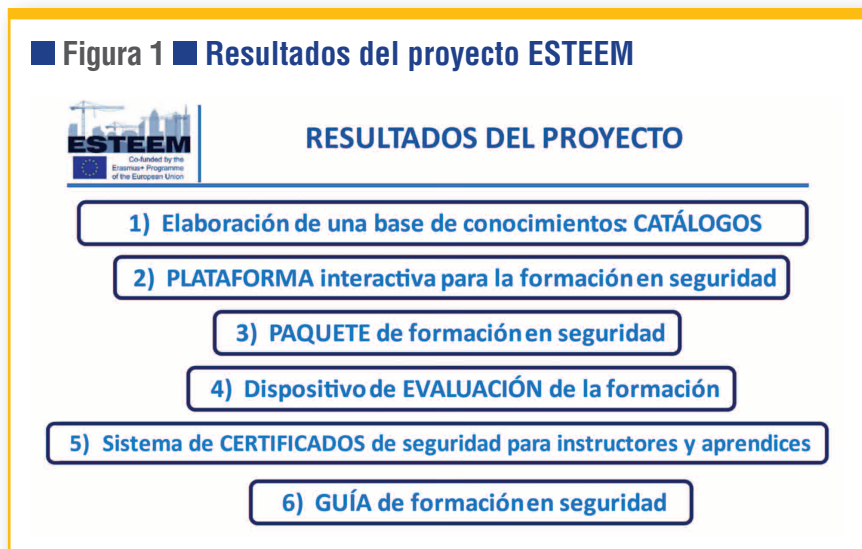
Figura 1 Resultados del proyecto ESTEEM

ESTEEM
Co-funded by the Erasmus+ Programme of the European Union

RESULTADOS DEL PROYECTO

1) Elaboración de una base de conocimientos: CATÁLOGOS

2) PLATAFORMA interactiva para la formación en seguridad

3) PAQUETE de formación en seguridad

4) Dispositivo de EVALUACIÓN de la formación

5) Sistema de CERTIFICADOS de seguridad para instructores y aprendices

6) GUÍA de formación en seguridad